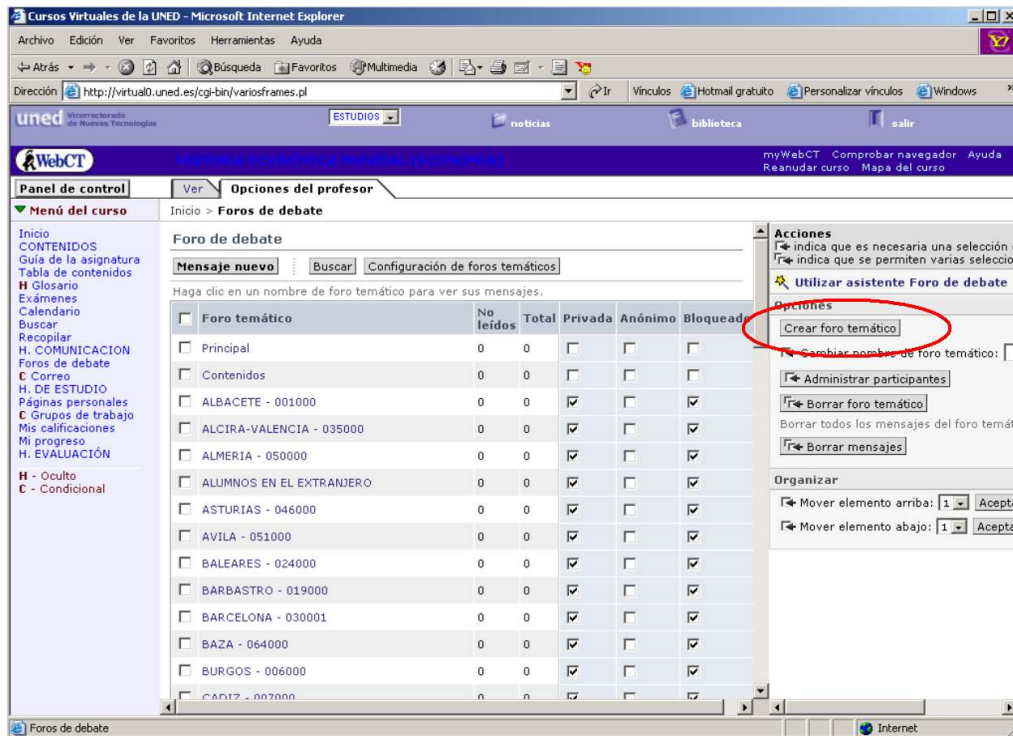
Cursos Virtuales de la UNED - Microsoft Internet Explorer

Archivo Edición Ver Favoritos Herramientas Ayuda

Atrás Búsqueda Favoritos Multimedia

Dirección http://virtual0.uned.es/cgi-bin/variosframes.pl Ir Vínculos Hotmail gratuito Personalizar vínculos Windows

uned Vicerrectorado de Nuevas Tecnologías ESTUDIOS noticias biblioteca salir

WebCT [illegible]

myWebCT Comprobar navegador Ayuda
Reanudar curso Mapa del curso

Panel de control Ver Opciones del profesor

Menú del curso Inicio > Foros de debate

Inicio
CONTENIDOS
Guía de la asignatura
Tabla de contenidos
H Glosario
Exámenes
Calendario
Buscar
Recopilar
H. COMUNICACION
Foros de debate
C Correo
H. DE ESTUDIO
Páginas personales
C Grupos de trabajo
Mis calificaciones
Mi progreso
H. EVALUACIÓN

H - Oculto
C - Condicional

Foro de debate

Mensaje nuevo Buscar Configuración de foros temáticos

Haga clic en un nombre de foro temático para ver sus mensajes.

| Foro temático | No leídos | Total | Privada | Anónimo | Bloqueado |
|---|---|---|---|---|---|
| Principal | 0 | 0 | | | |
| Contenidos | 0 | 0 | | | |
| ALBACETE - 001000 | 0 | 0 | ✓ | | ✓ |
| ALCIRA-VALENCIA - 035000 | 0 | 0 | ✓ | | ✓ |
| ALMERIA - 050000 | 0 | 0 | ✓ | | ✓ |
| ALUMNOS EN EL EXTRANJERO | 0 | 0 | ✓ | | ✓ |
| ASTURIAS - 046000 | 0 | 0 | ✓ | | ✓ |
| AVILA - 051000 | 0 | 0 | ✓ | | ✓ |
| BALEARES - 024000 | 0 | 0 | ✓ | | ✓ |
| BARBASTRO - 019000 | 0 | 0 | ✓ | | ✓ |
| BARCELONA - 030001 | 0 | 0 | ✓ | | ✓ |
| BAZA - 064000 | 0 | 0 | ✓ | | ✓ |
| BURGOS - 006000 | 0 | 0 | ✓ | | ✓ |
| CADIZ - 007000 | 0 | 0 | ✓ | | ✓ |

Acciones
indica que es necesaria una selección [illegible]
indica que se permiten varias seleccio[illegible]

Utilizar asistente Foro de debate

Opciones
Crear foro temático
Cambiar nombre de foro temático:
Administrar participantes
Borrar foro temático
Borrar todos los mensajes del foro temát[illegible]
Borrar mensajes

Organizar
Mover elemento arriba: 1 Acepta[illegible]
Mover elemento abajo: 1 Acepta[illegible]

Foros de debate Internet